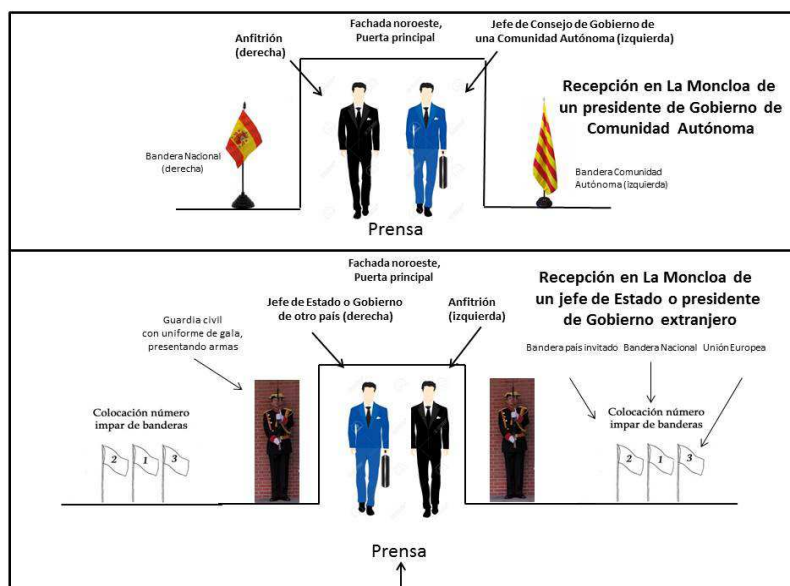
Anfitrión (derecha)

Fachada noroeste, Puerta principal

Jefe de Consejo de Gobierno de una Comunidad Autónoma (izquierda)

Recepción en La Moncloa de un presidente de Gobierno de Comunidad Autónoma

Bandera Nacional (derecha)

Bandera Comunidad Autónoma (izquierda)

Prensa

Fachada noroeste, Puerta principal

Recepción en La Moncloa de un jefe de Estado o presidente de Gobierno extranjero

Guardia civil con uniforme de gala, presentando armas

Jefe de Estado o Gobierno de otro país (derecha)

Anfitrión (izquierda)

Bandera país invitado Bandera Nacional Unión Europea

Colocación número impar de banderas

2 1 3

Colocación número impar de banderas

2 1 3

Prensa